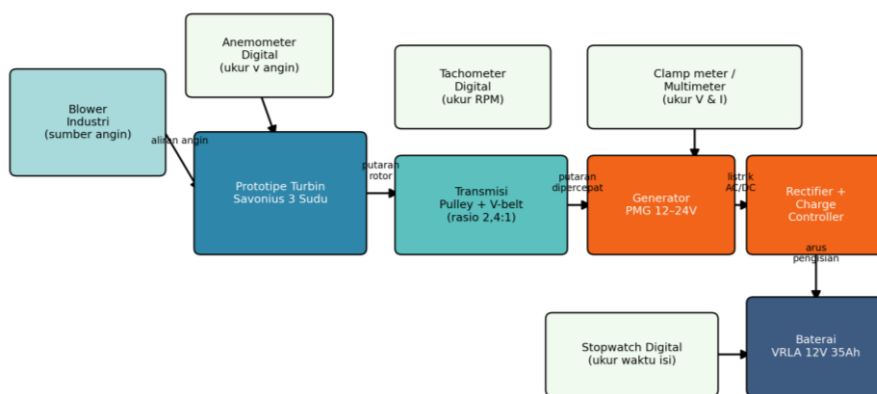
Anemometer
Digital
(ukur v angin)

Blower
Industri
(sumber angin)

aliran angin

Prototipe Turbin
Savonius 3 Sudu

putaran
rotor

Tachometer
Digital
(ukur RPM)

Transmisi
Pulley + V-belt
(rasio 2,4:1)

putaran
dipercepat

Clamp meter /
Multimeter
(ukur V & I)

Generator
PMG 12–24V

listrik
AC/DC

Rectifier +
Charge
Controller

arus
pengisian

Stopwatch Digital
(ukur waktu isi)

Baterai
VRLA 12V 35Ah